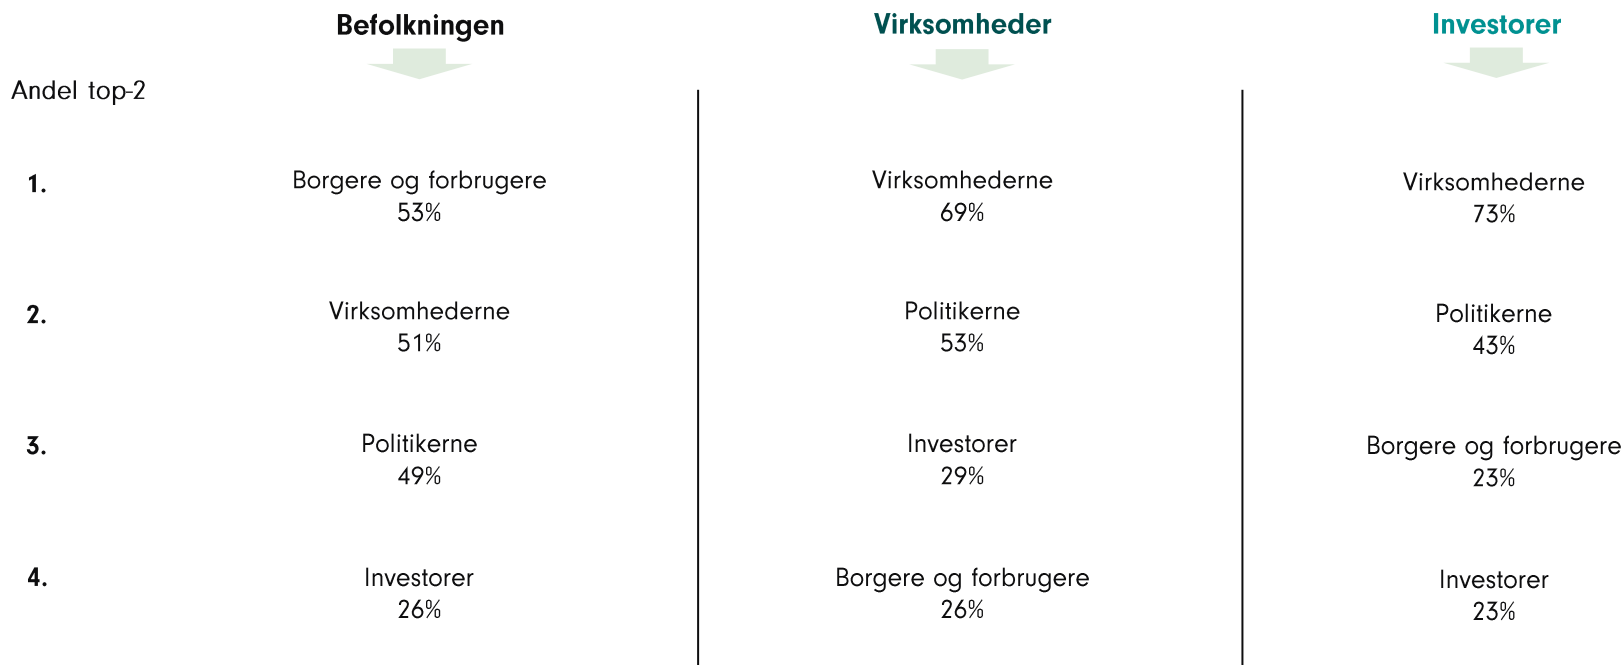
Andel top-2

| | Befolkningen | Virksomheder | Investorer |
|---|---|---|---|
| 1. | Borgere og forbrugere 53% | Virksomhederne 69% | Virksomhederne 73% |
| 2. | Virksomhederne 51% | Politikerne 53% | Politikerne 43% |
| 3. | Politikerne 49% | Investorer 29% | Borgere og forbrugere 23% |
| 4. | Investorer 26% | Borgere og forbrugere 26% | Investorer 23% |